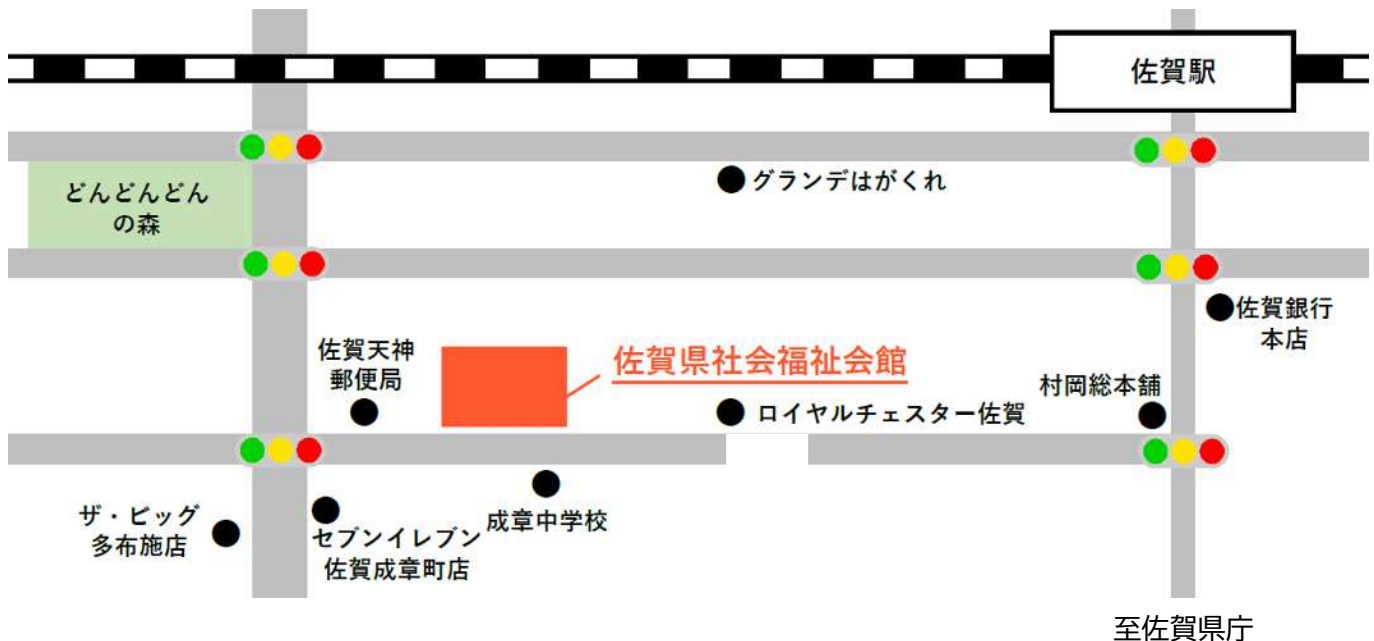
佐賀駅

どんどんどん
の森

グランデはがくれ

佐賀銀行
本店

佐賀天神
郵便局

佐賀県社会福祉会館

村岡総本舗

ロイヤルチェスター佐賀

ザ・ビッグ
多布施店

セブンイレブン
佐賀成章町店

成章中学校

至佐賀県庁